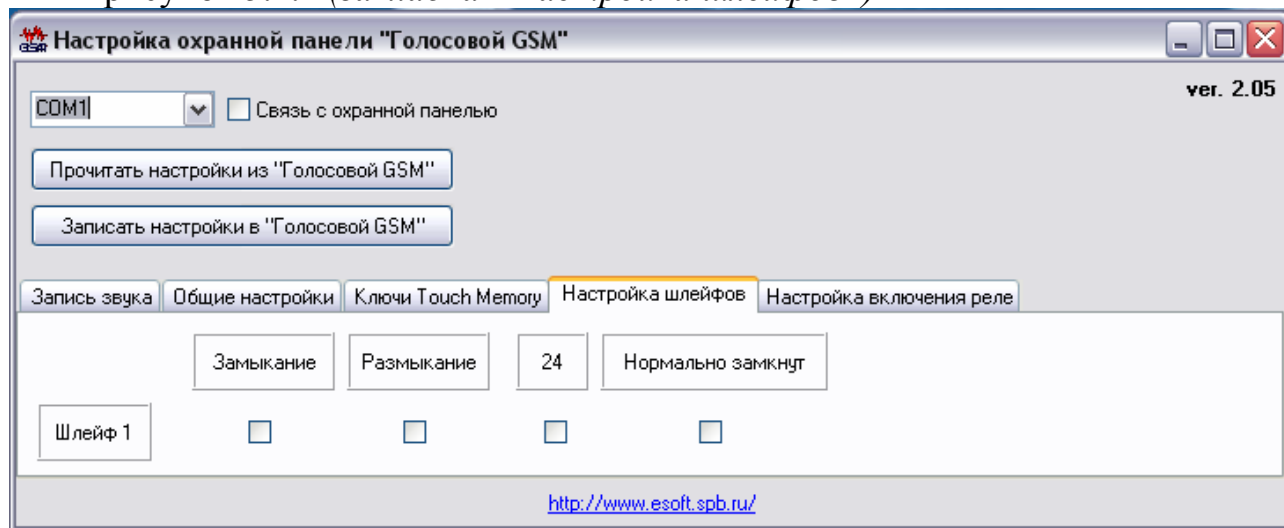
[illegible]

GSM Настройка охранной панели "Голосовой GSM"

ver. 2.05

COM1

Связь с охранной панелью

Прочитать настройки из "Голосовой GSM"

Записать настройки в "Голосовой GSM"

Запись звука | Общие настройки | Ключи Touch Memory | Настройка шлейфов | Настройка включения реле

Замыкание | Размыкание | 24 | Нормально замкнут

Шлейф 1

http://www.esoft.spb.ru/